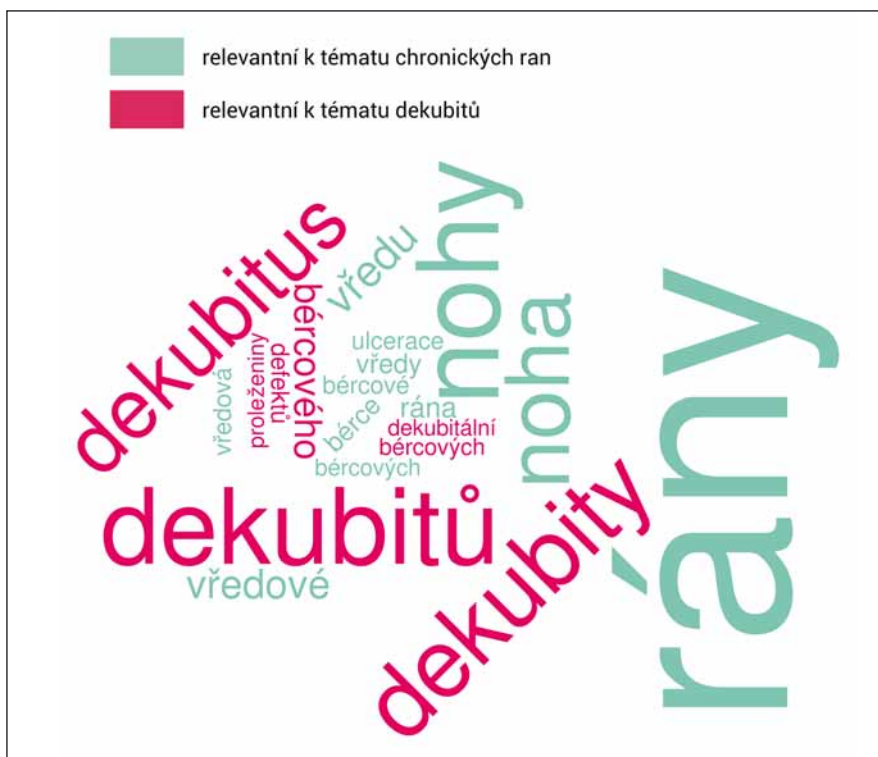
relevantní k tématu chronických ran

relevantní k tématu dekubitů

dekubitus
vředu
nohy
bércového
noha
ulcerace
vředy
proleženiny
defektů
bércové
vředová
bérce
rána
dekubitální
bércových
bércových
dekubitů
dekubity
vředové
rány